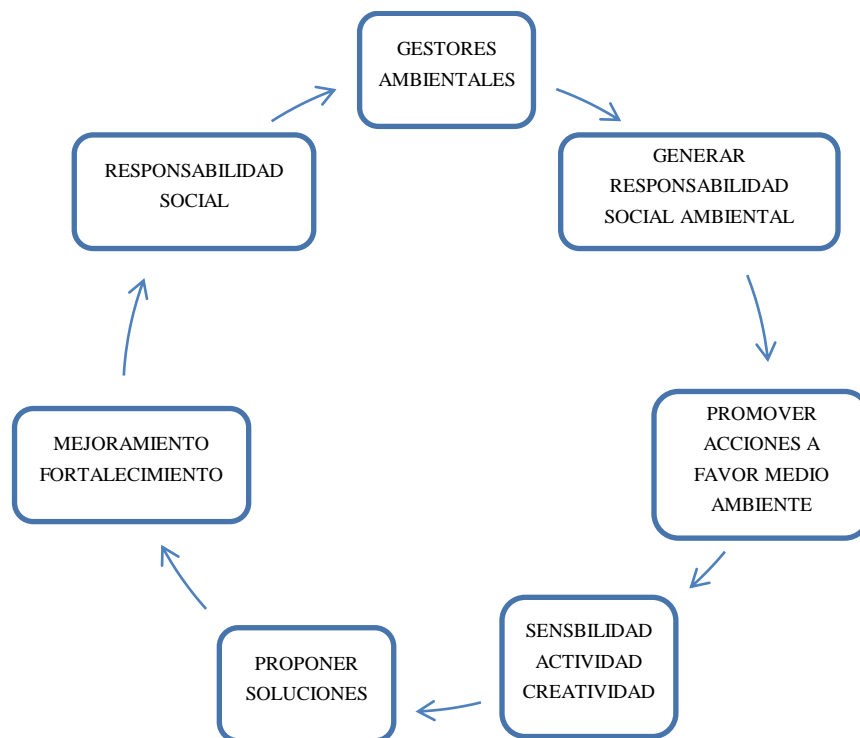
GESTORES AMBIENTALES

GENERAR RESPONSABILIDAD SOCIAL AMBIENTAL

PROMOVER ACCIONES A FAVOR MEDIO AMBIENTE

SENSBILIDAD ACTIVIDAD CREATIVIDAD

PROPONER SOLUCIONES

MEJORAMIENTO FORTALECIMIENTO

RESPONSABILIDAD SOCIAL